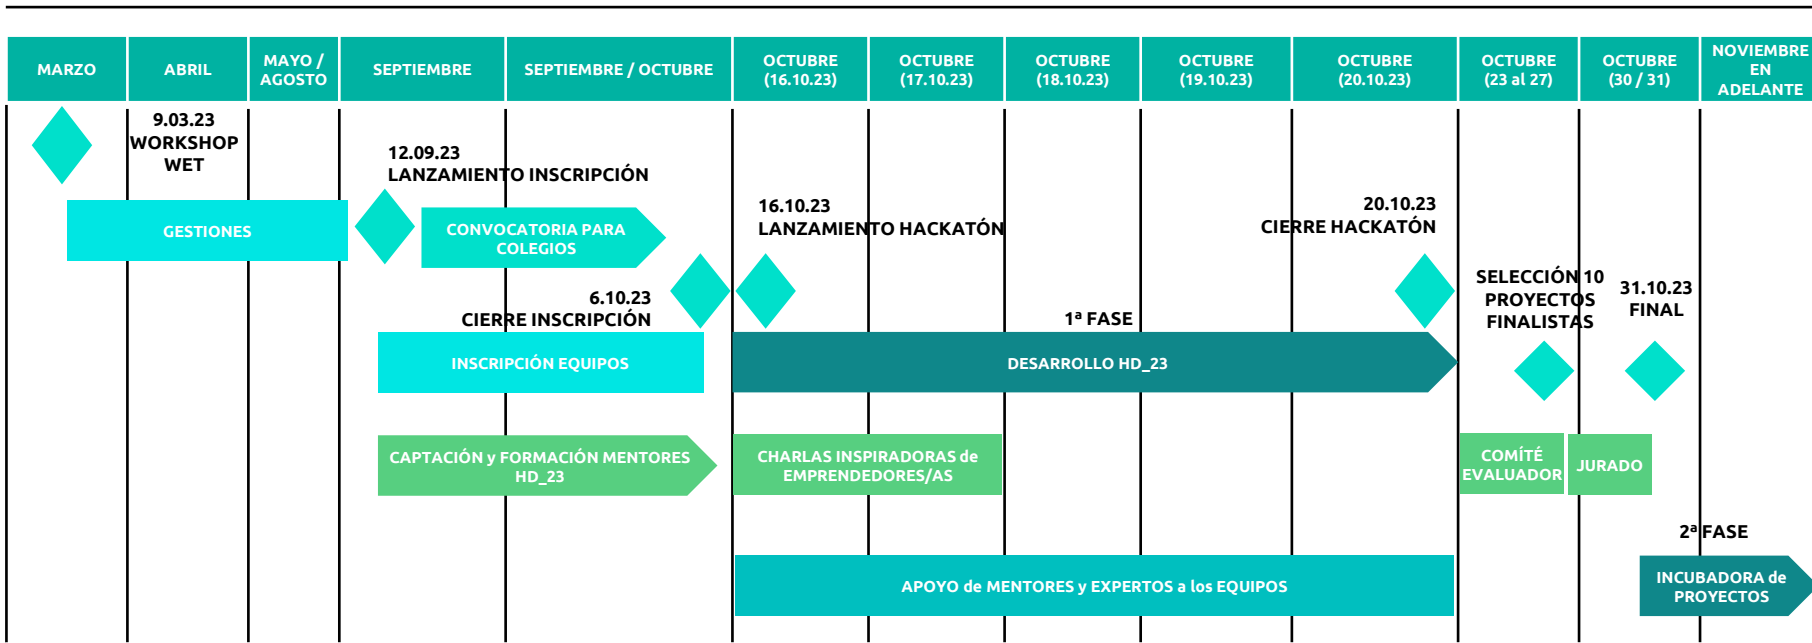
| MARZO | ABRIL | MAYO / AGOSTO | SEPTIEMBRE | SEPTIEMBRE / OCTUBRE | OCTUBRE (16.10.23) | OCTUBRE (17.10.23) | OCTUBRE (18.10.23) | OCTUBRE (19.10.23) | OCTUBRE (20.10.23) | OCTUBRE (23 al 27) | OCTUBRE (30 / 31) | NOVIEMBRE EN ADELANTE |
|---|---|---|---|---|---|---|---|---|---|---|---|---|

9.03.23 WORKSHOP WET

12.09.23 LANZAMIENTO INSCRIPCIÓN

GESTIONES

CONVOCATORIA PARA COLEGIOS

16.10.23 LANZAMIENTO HACKATÓN

20.10.23 CIERRE HACKATÓN

6.10.23 CIERRE INSCRIPCIÓN

SELECCIÓN 10 PROYECTOS FINALISTAS

31.10.23 FINAL

1ª FASE

INSCRIPCIÓN EQUIPOS

DESARROLLO HD_23

CAPTACIÓN y FORMACIÓN MENTORES HD_23

CHARLAS INSPIRADORAS de EMPRENDEDORES/AS

COMITÉ EVALUADOR

JURADO

2ª FASE

APOYO de MENTORES y EXPERTOS a los EQUIPOS

INCUBADORA de PROYECTOS